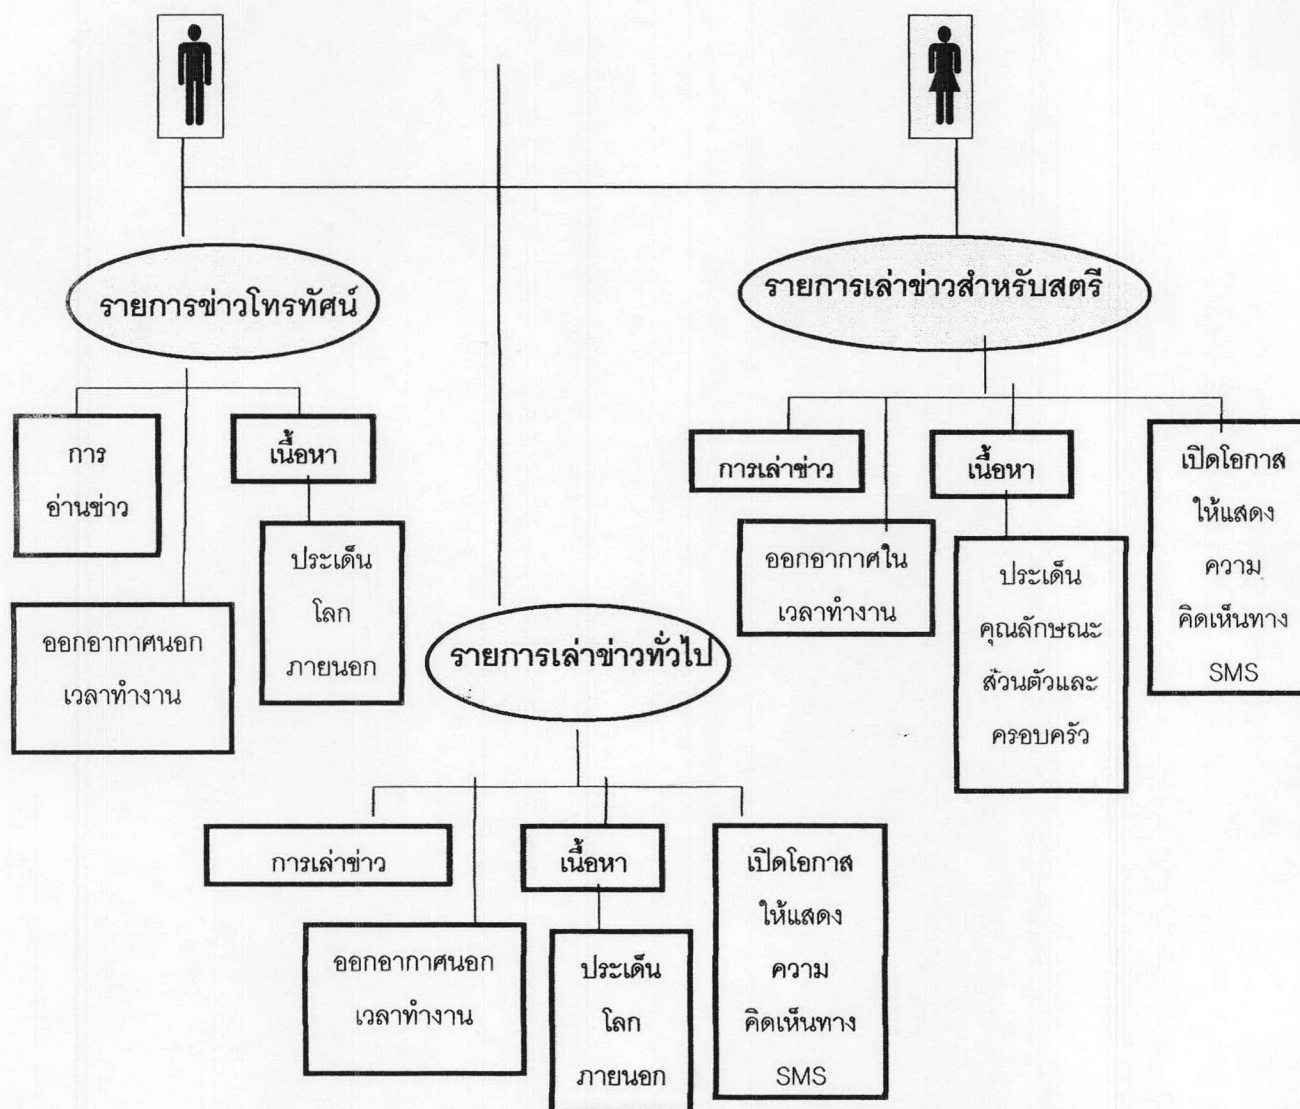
รายการข่าวโทรทัศน์

การอ่านข่าว

เนื้อหา

ประเด็นโลกภายนอก

ออกอากาศนอกเวลาทำงาน

รายการเล่าข่าวสำหรับสตรี

การเล่าข่าว

เนื้อหา

เปิดโอกาสให้แสดงความคิดเห็นทาง SMS

ออกอากาศในเวลาทำงาน

ประเด็นคุณลักษณะส่วนตัวและครอบครัว

รายการเล่าข่าวทั่วไป

การเล่าข่าว

เนื้อหา

เปิดโอกาสให้แสดงความคิดเห็นทาง SMS

ออกอากาศนอกเวลาทำงาน

ประเด็นโลกภายนอก